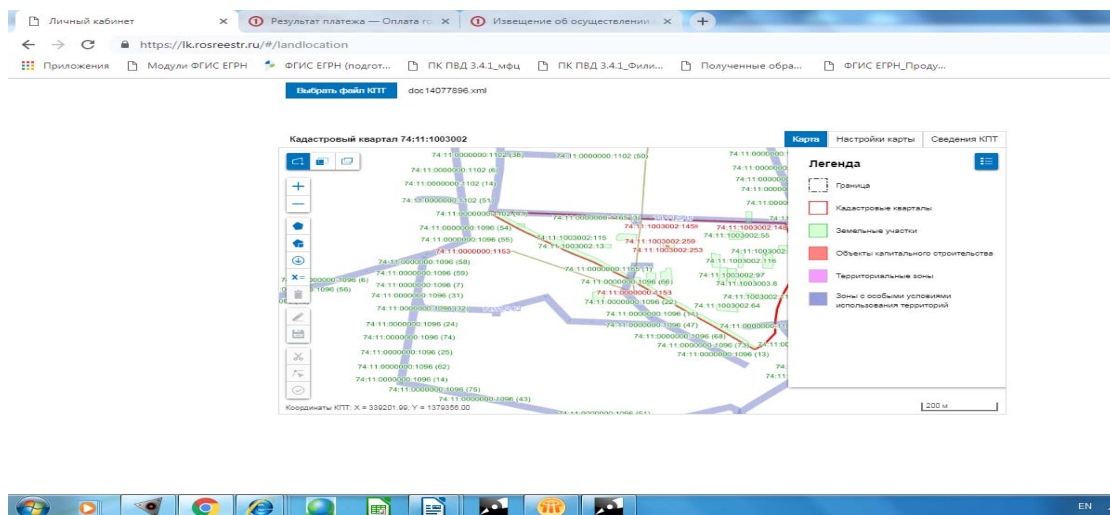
Личный кабинет ×
Результат платежа — Оплата г ×
Извещение об осуществлении ×
+

https://lk.rosreestr.ru/#/landlocation

Приложения   Модули ФГИС ЕГРН   ФГИС ЕГРН (подгот...   ПК ПВД 3.4.1_мфц   ПК ПВД 3.4.1_Фили...   Полученные обра...   ФГИС ЕГРН_Проду...

Выбрать файл КПТ   doc14077896.xml

Кадастровый квартал 74:11:1003002

Карта   Настройки карты   Сведения КПТ

Легенда

Граница
Кадастровые кварталы
Земельные участки
Объекты капитального строительства
Территориальные зоны
Зоны с особыми условиями использования территорий

74:11:0000000:1102 (36)
74:11:0000000:1102 (50)
74:11:0000000:1102 (6)
74:11:0000000:1102 (14)
74:11:0000000:1102 (51)
74:11:0000000:1102 (47)
74:11:0000000:1096 (54)
74:11:0000000:1096 (55)
74:11:1003002:115
74:11:1003002:13
74:11:1003002:1456
74:11:1003002:259
74:11:1003002:253
74:11:0000000:1153
74:11:1003002:55
74:11:0000000:1096 (58)
74:11:0000000:1096 (59)
74:11:0000000:1096 (6)
74:11:0000000:1096 (56)
74:11:0000000:1096 (7)
74:11:0000000:1096 (31)
74:11:0000000:1155 (1)
74:11:0000000:1096 (66)
74:11:0000000:1153
74:11:0000000:1096 (22)
74:11:1003002:116
74:11:1003002:97
74:11:1003003:6
74:11:1003002:64
74:11:0000000:1096 (32)
74:11:0000000:1096 (24)
74:11:0000000:1096 (74)
74:11:0000000:1096 (25)
74:11:0000000:1096 (62)
74:11:0000000:1096 (14)
74:11:0000000:1096 (75)
74:11:0000000:1096 (43)
74:11:0000000:1096 (31)
74:11:0000000:1096 (47)
74:11:0000000:1096 (68)
74:11:0000000:1096 (73)
74:11:0000000:1096 (13)
74:11:0000000:1096 (51)

Координаты КПТ: X = 339201.99, Y = 1379356.00
200 м

EN